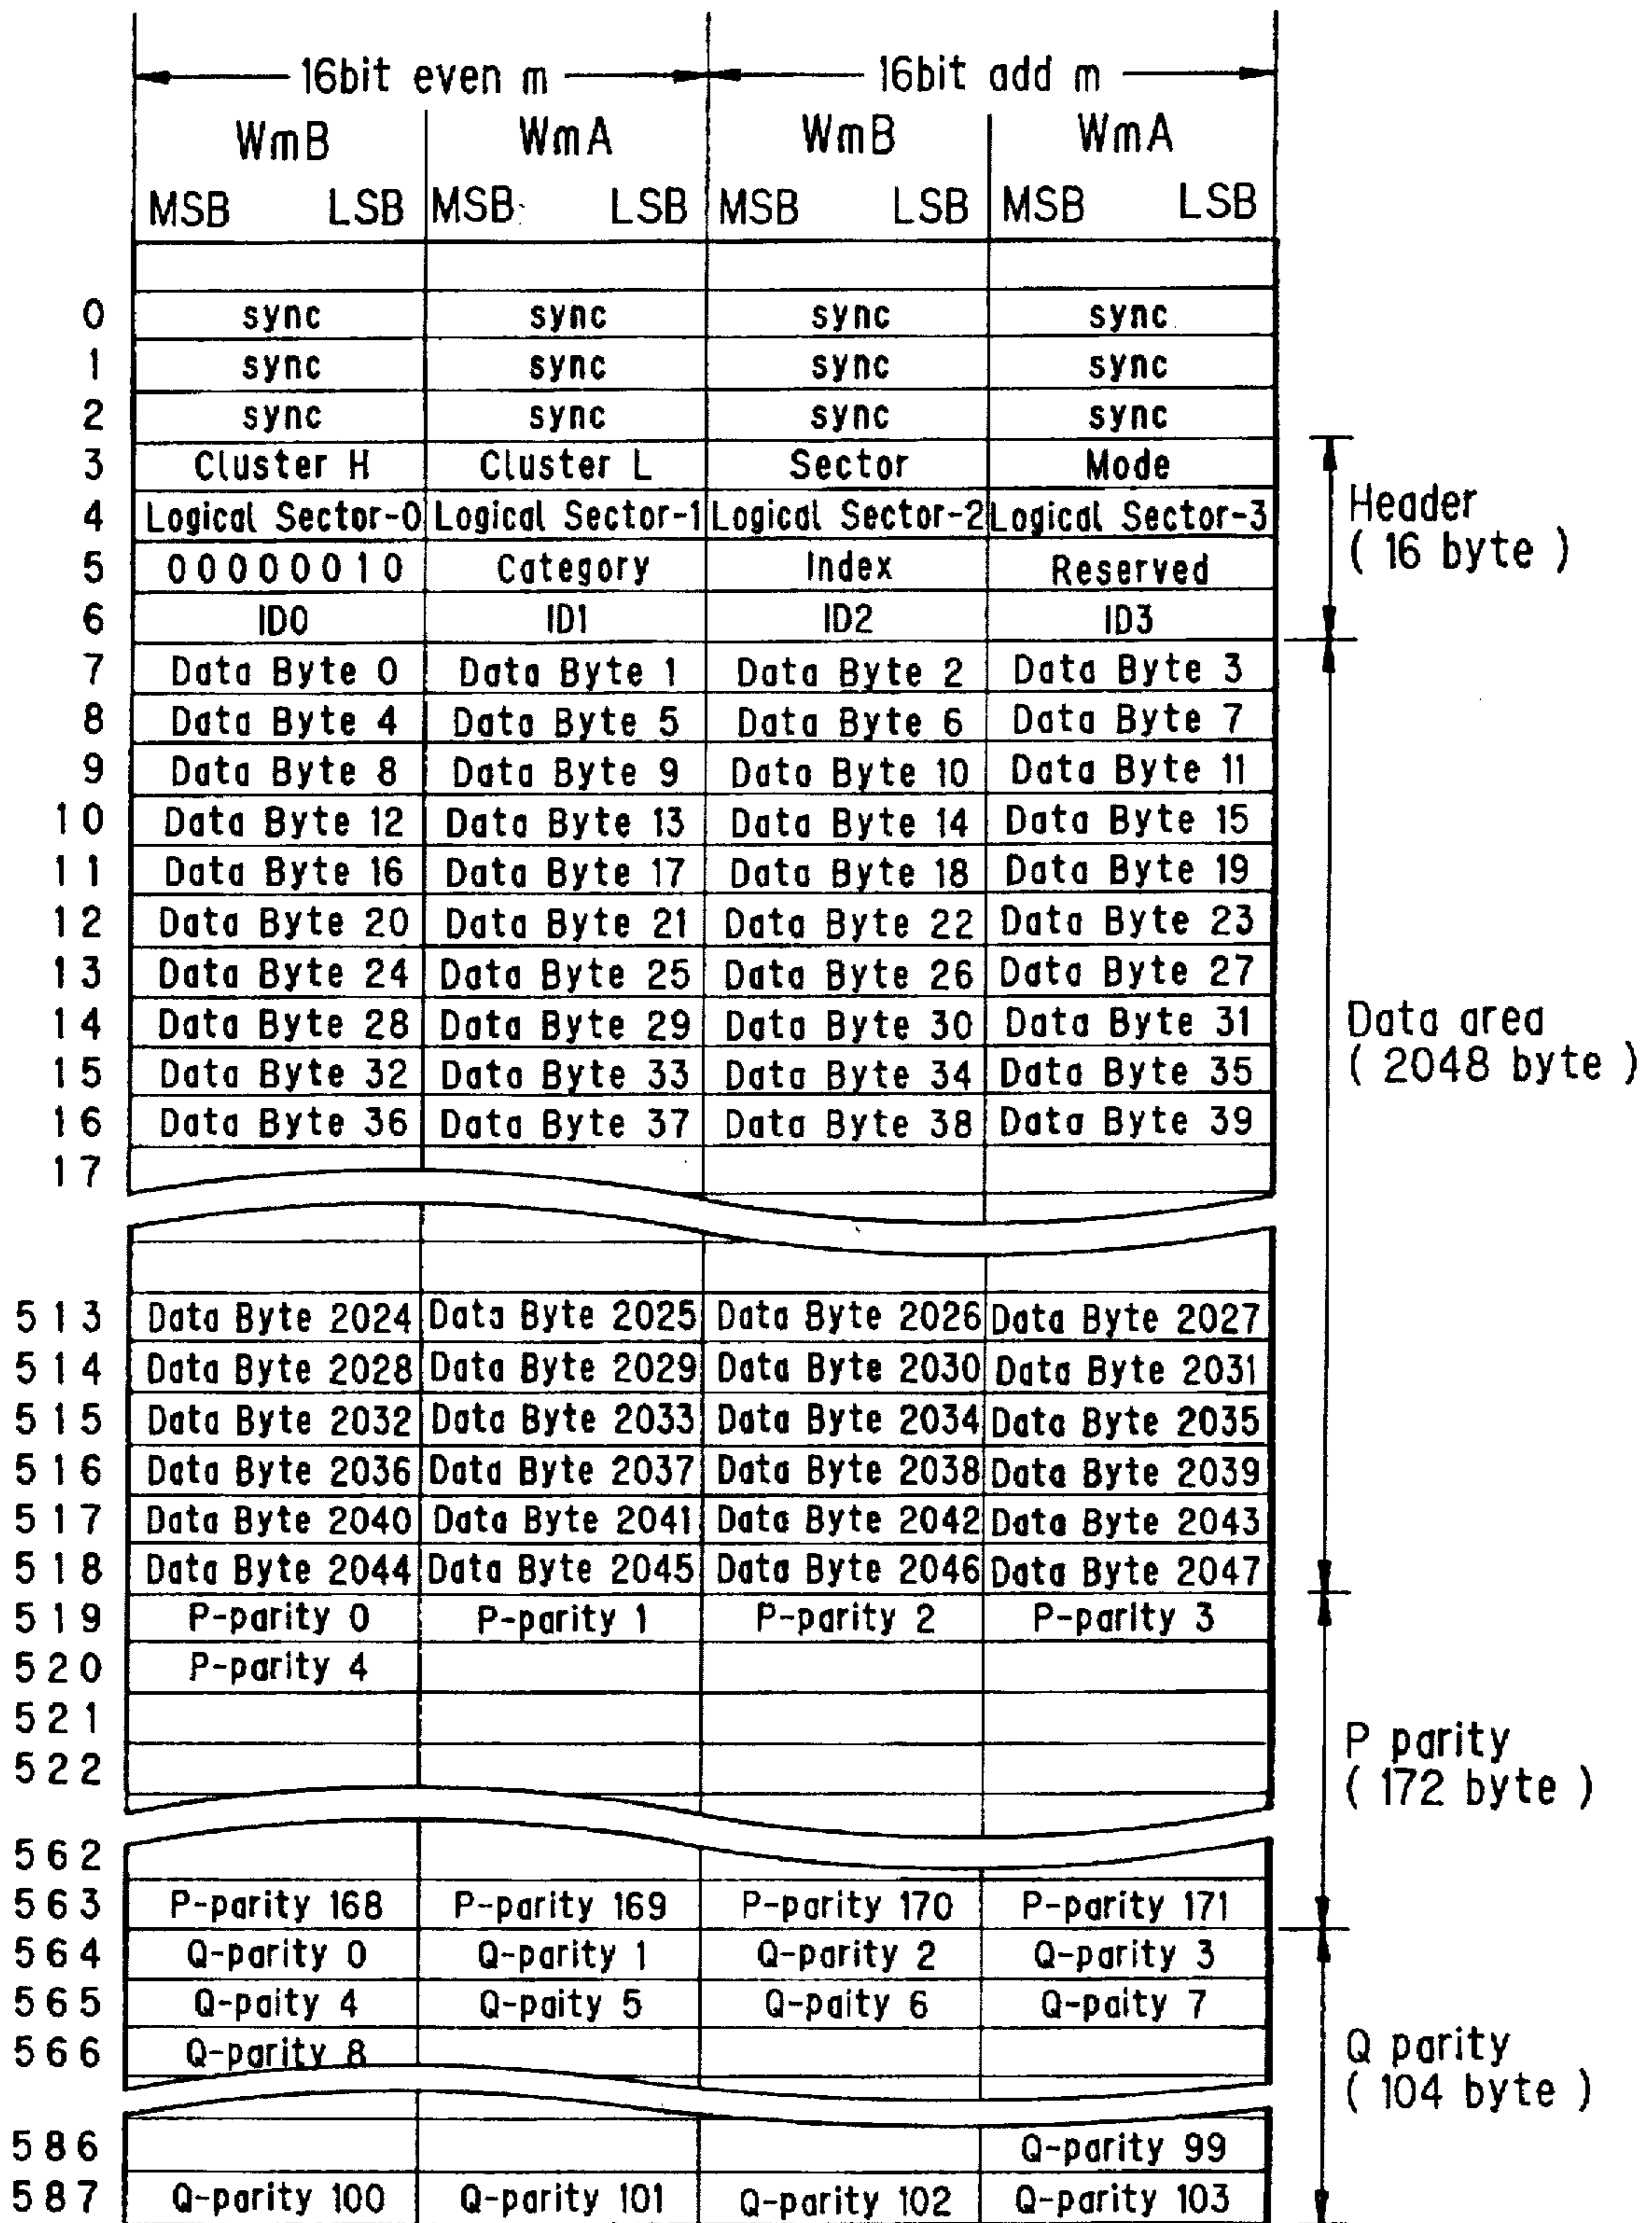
16bit even m | 16bit add m

| | WmB MSB LSB | WmA MSB LSB | WmB MSB LSB | WmA MSB LSB |
|---|---|---|---|---|
| | | | | |
| 0 | sync | sync | sync | sync |
| 1 | sync | sync | sync | sync |
| 2 | sync | sync | sync | sync |
| 3 | Cluster H | Cluster L | Sector | Mode |
| 4 | Logical Sector-0 | Logical Sector-1 | Logical Sector-2 | Logical Sector-3 |
| 5 | 00000010 | Category | Index | Reserved |
| 6 | ID0 | ID1 | ID2 | ID3 |
| 7 | Data Byte 0 | Data Byte 1 | Data Byte 2 | Data Byte 3 |
| 8 | Data Byte 4 | Data Byte 5 | Data Byte 6 | Data Byte 7 |
| 9 | Data Byte 8 | Data Byte 9 | Data Byte 10 | Data Byte 11 |
| 10 | Data Byte 12 | Data Byte 13 | Data Byte 14 | Data Byte 15 |
| 11 | Data Byte 16 | Data Byte 17 | Data Byte 18 | Data Byte 19 |
| 12 | Data Byte 20 | Data Byte 21 | Data Byte 22 | Data Byte 23 |
| 13 | Data Byte 24 | Data Byte 25 | Data Byte 26 | Data Byte 27 |
| 14 | Data Byte 28 | Data Byte 29 | Data Byte 30 | Data Byte 31 |
| 15 | Data Byte 32 | Data Byte 33 | Data Byte 34 | Data Byte 35 |
| 16 | Data Byte 36 | Data Byte 37 | Data Byte 38 | Data Byte 39 |
| 17 | | | | |
| 513 | Data Byte 2024 | Data Byte 2025 | Data Byte 2026 | Data Byte 2027 |
| 514 | Data Byte 2028 | Data Byte 2029 | Data Byte 2030 | Data Byte 2031 |
| 515 | Data Byte 2032 | Data Byte 2033 | Data Byte 2034 | Data Byte 2035 |
| 516 | Data Byte 2036 | Data Byte 2037 | Data Byte 2038 | Data Byte 2039 |
| 517 | Data Byte 2040 | Data Byte 2041 | Data Byte 2042 | Data Byte 2043 |
| 518 | Data Byte 2044 | Data Byte 2045 | Data Byte 2046 | Data Byte 2047 |
| 519 | P-parity 0 | P-parity 1 | P-parity 2 | P-parity 3 |
| 520 | P-parity 4 | | | |
| 521 | | | | |
| 522 | | | | |
| 562 | | | | |
| 563 | P-parity 168 | P-parity 169 | P-parity 170 | P-parity 171 |
| 564 | Q-parity 0 | Q-parity 1 | Q-parity 2 | Q-parity 3 |
| 565 | Q-paity 4 | Q-paity 5 | Q-paity 6 | Q-paity 7 |
| 566 | Q-parity 8 | | | |
| 586 | | | | Q-parity 99 |
| 587 | Q-parity 100 | Q-parity 101 | Q-parity 102 | Q-parity 103 |

Header
( 16 byte )

Data area
( 2048 byte )

P parity
( 172 byte )

Q parity
( 104 byte )